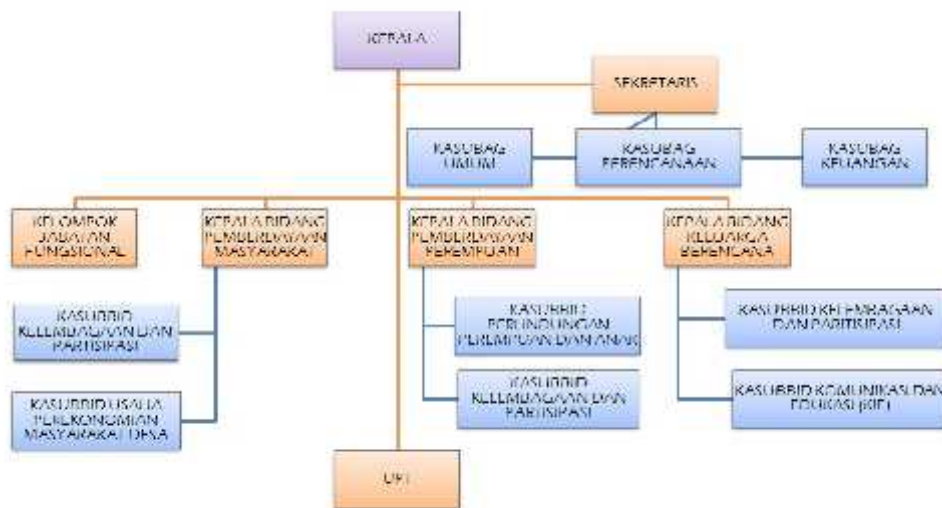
KEPALA

SEKRETARIS

KASUBAG UMUM

KASUBAG PERENCANAAN

KASUBAG KEUANGAN

KELOMPOK JABATAN FUNGSIONAL

KEPALA BIDANG PEMBERDAYAAN MASYARAKAT

KEPALA BIDANG PEMBERDAYAAN PEREMPUAN

KEPALA BIDANG KELUARGA BERENCANA

KASUBBID KELEMBAGAAN DAN PARTISIPASI

KASUBBID USAHA PEREKONOMIAN MASYARAKAT DESA

KASUBBID PERLINDUNGAN PEREMPUAN DAN ANAK

KASUBBID KELEMBAGAAN DAN PARTISIPASI

KASUBBID KELEMBAGAAN DAN PARTISIPASI

KASUBBID KOMUNIKASI DAN EDUKASI (KIE)

UPT